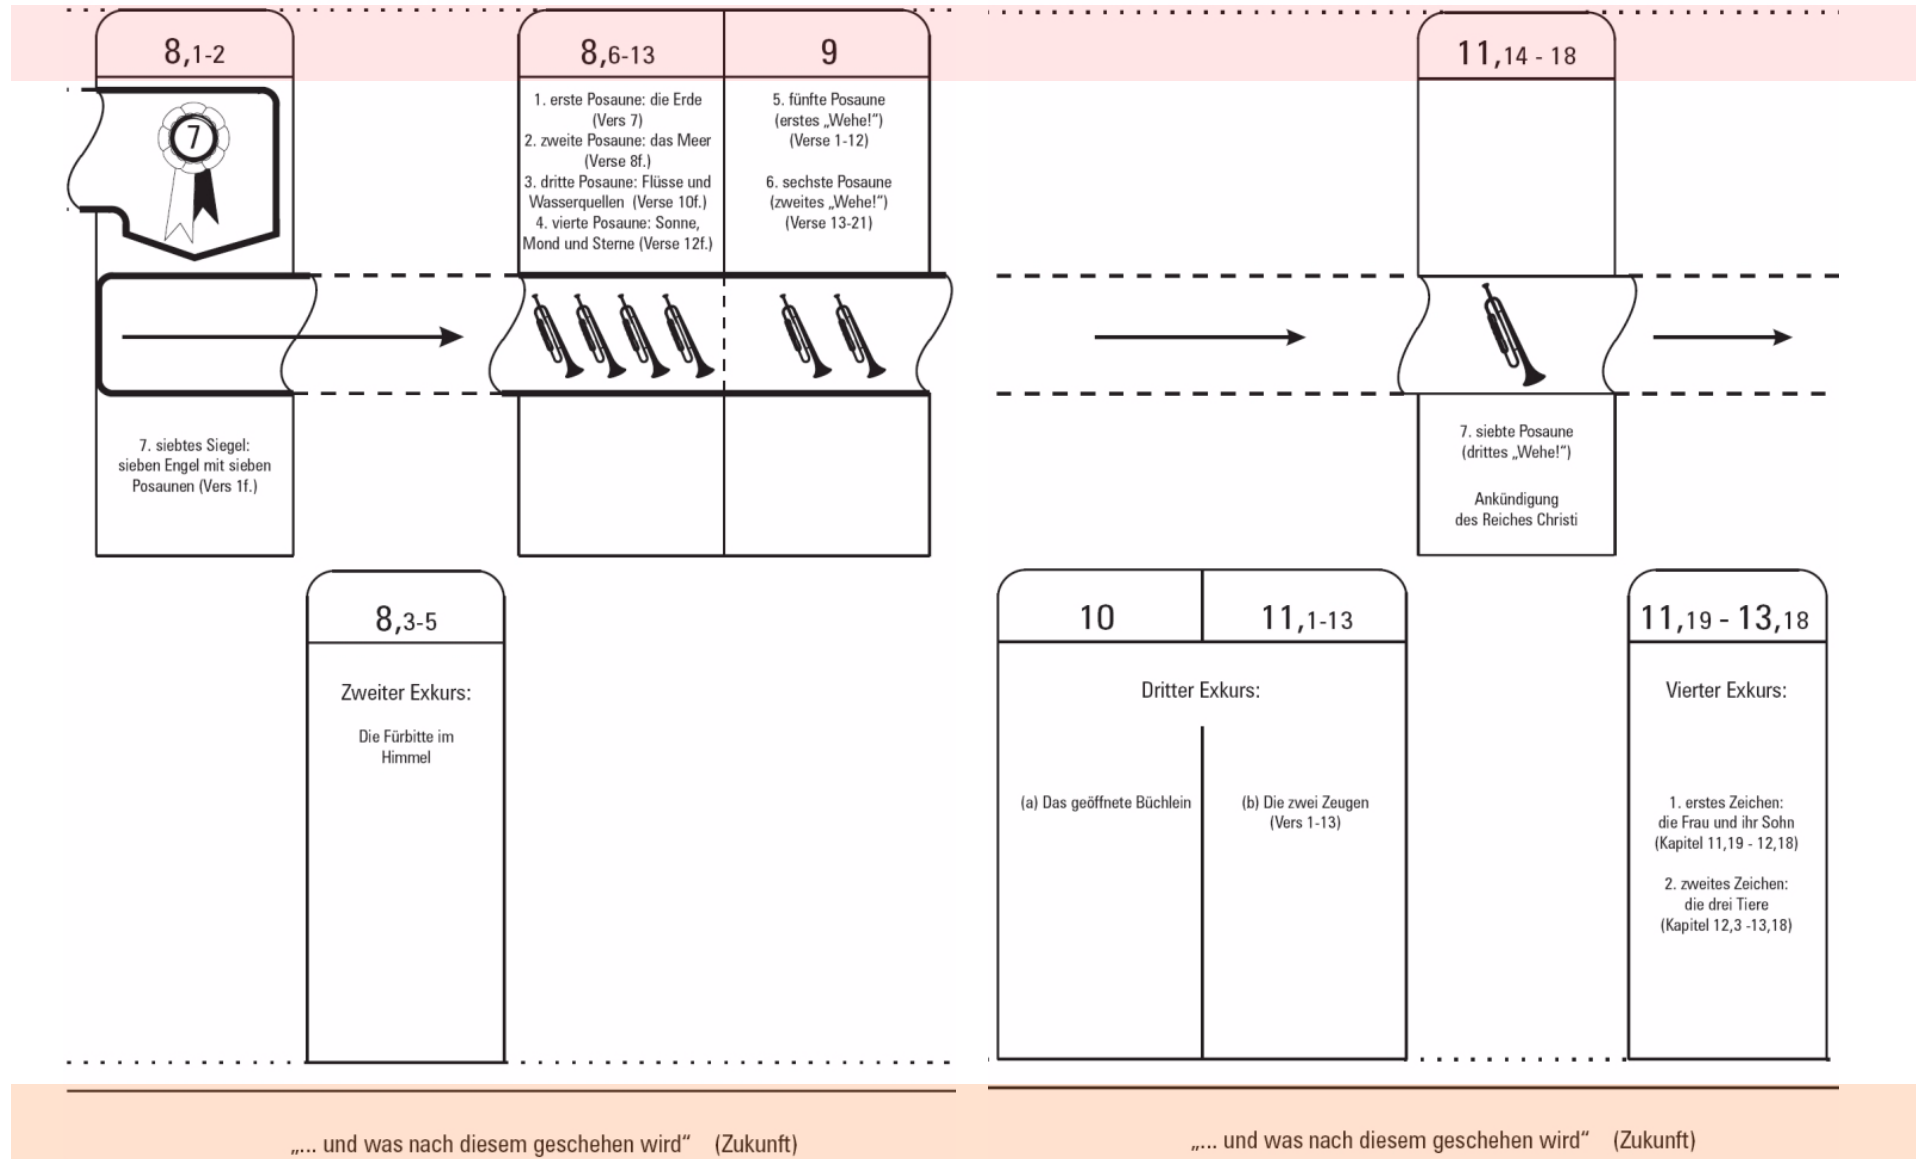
8,1-2

7

7. siebtes Siegel: sieben Engel mit sieben Posaunen (Vers 1f.)

8,6-13

1. erste Posaune: die Erde (Vers 7)
2. zweite Posaune: das Meer (Verse 8f.)
3. dritte Posaune: Flüsse und Wasserquellen (Verse 10f.)
4. vierte Posaune: Sonne, Mond und Sterne (Verse 12f.)

9

5. fünfte Posaune (erstes „Wehe!“) (Verse 1-12)

6. sechste Posaune (zweites „Wehe!“) (Verse 13-21)

8,3-5

Zweiter Exkurs:

Die Fürbitte im Himmel

„... und was nach diesem geschehen wird“ (Zukunft)

11,14 - 18

7. siebte Posaune (drittes „Wehe!“)

Ankündigung des Reiches Christi

10

11,1-13

Dritter Exkurs:

(a) Das geöffnete Büchlein

(b) Die zwei Zeugen (Vers 1-13)

11,19 - 13,18

Vierter Exkurs:

1. erstes Zeichen: die Frau und ihr Sohn (Kapitel 11,19 - 12,18)

2. zweites Zeichen: die drei Tiere (Kapitel 12,3 -13,18)

„... und was nach diesem geschehen wird“ (Zukunft)